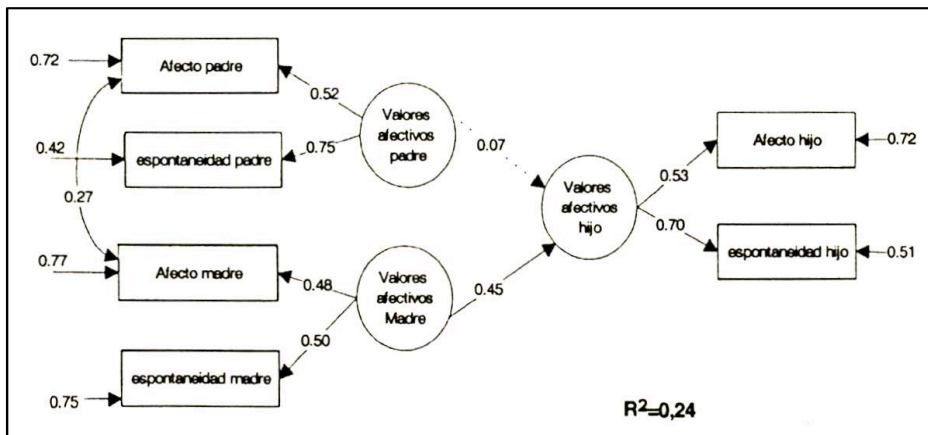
0.72
Afecto padre
0.52
Valores afectivos padre
0.42
espontaneidad padre
0.75
0.07
0.27
Valores afectivos hijo
Afecto hijo
0.72
0.53
0.70
espontaneidad hijo
0.51
0.77
Afecto madre
0.48
Valores afectivos Madre
0.45
0.50
espontaneidad madre
0.75
$R^2$=0,24